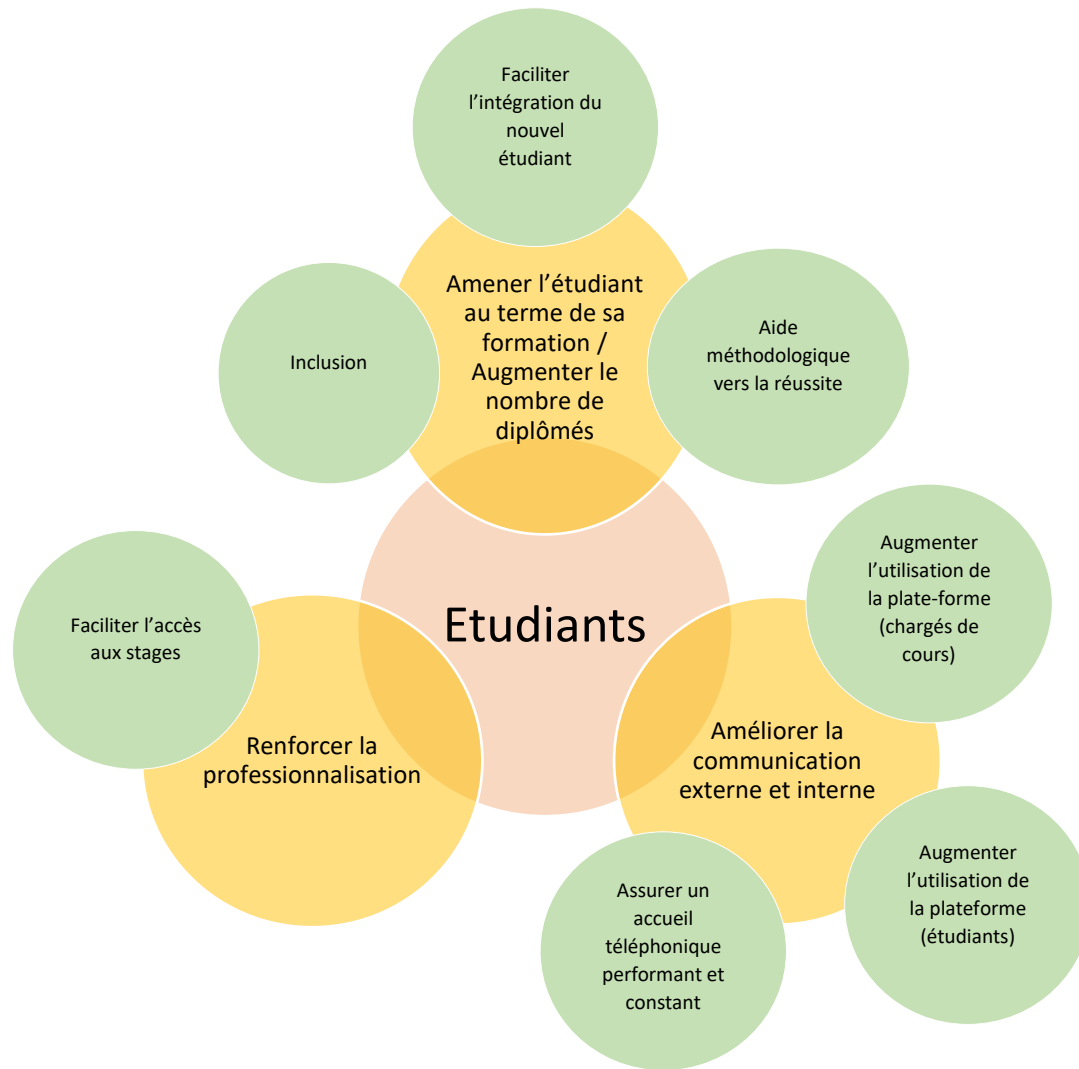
Faciliter l'intégration du nouvel étudiant

Inclusion

Amener l'étudiant au terme de sa formation / Augmenter le nombre de diplômés

Aide méthodologique vers la réussite

Etudiants

Faciliter l'accès aux stages

Renforcer la professionnalisation

Augmenter l'utilisation de la plate-forme (chargés de cours)

Améliorer la communication externe et interne

Assurer un accueil téléphonique performant et constant

Augmenter l'utilisation de la plateforme (étudiants)